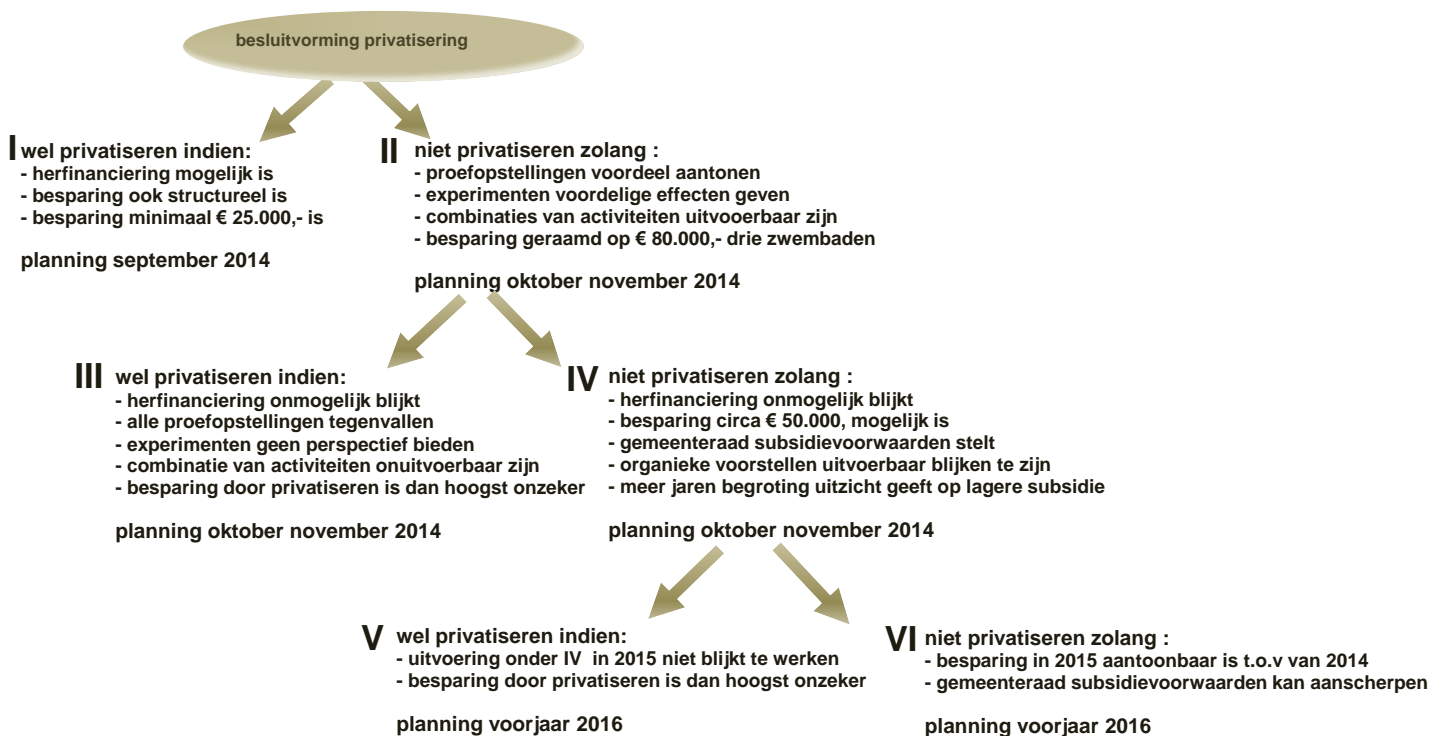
besluitvorming privatisering

I wel privatiseren indien:
- herfinanciering mogelijk is
- besparing ook structureel is
- besparing minimaal € 25.000,- is

planning september 2014

II niet privatiseren zolang :
- proefopstellingen voordeel aantonen
- experimenten voordelige effecten geven
- combinaties van activiteiten uitvoerbaar zijn
- besparing geraamd op € 80.000,- drie zwembaden

planning oktober november 2014

III wel privatiseren indien:
- herfinanciering onmogelijk blijkt
- alle proefopstellingen tegenvallen
- experimenten geen perspectief bieden
- combinatie van activiteiten onuitvoerbaar zijn
- besparing door privatiseren is dan hoogst onzeker

planning oktober november 2014

IV niet privatiseren zolang :
- herfinanciering onmogelijk blijkt
- besparing circa € 50.000, mogelijk is
- gemeenteraad subsidievoorwaarden stelt
- organieke voorstellen uitvoerbaar blijken te zijn
- meer jaren begroting uitzicht geeft op lagere subsidie

planning oktober november 2014

V wel privatiseren indien:
- uitvoering onder IV in 2015 niet blijkt te werken
- besparing door privatiseren is dan hoogst onzeker

planning voorjaar 2016

VI niet privatiseren zolang :
- besparing in 2015 aantoonbaar is t.o.v van 2014
- gemeenteraad subsidievoorwaarden kan aanscherpen

planning voorjaar 2016